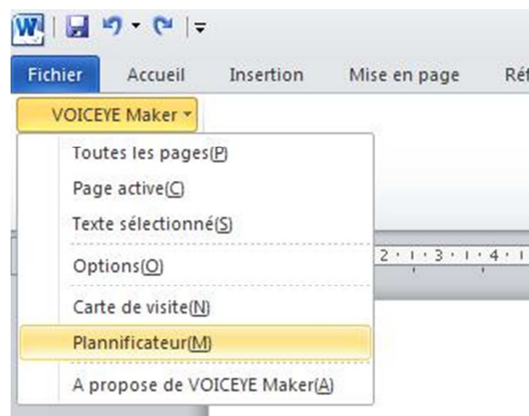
W

Fichier Accueil Insertion Mise en page Réf

VOICEYE Maker

Toutes les pages(P)
Page active(C)
Texte sélectionné(S)
Options(O)
Carte de visite(N)
Plannificateur(M)
A propose de VOICEYE Maker(A)

2 · 1 · 3 · 1 · 4 · 1